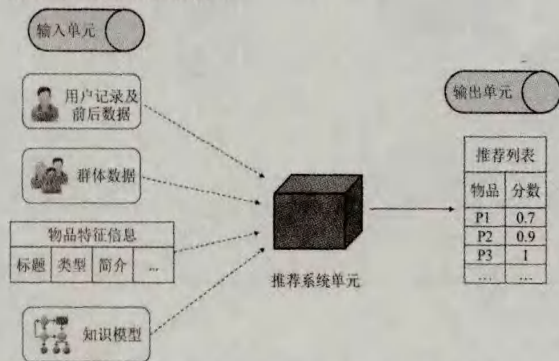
输入单元

用户记录及前后数据

群体数据

物品特征信息

| 标题 | 类型 | 简介 | ... |
|---|---|---|---|

知识模型

推荐系统单元

输出单元

推荐列表

| 物品 | 分数 |
|---|---|
| P1 | 0.7 |
| P2 | 0.9 |
| P3 | 1 |
| ... | ... |